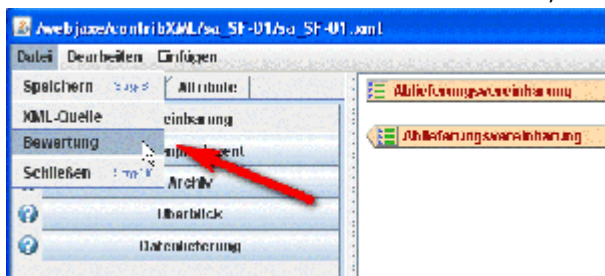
/webjaxe/contribXML/sa_SH-01/sa_SH-01.xml

Datei Bearbeiten Einfügen

Speichern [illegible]

XML-Quelle

Bewertung

Schließen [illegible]

Attribute

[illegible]einbarung

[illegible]ment

Archiv

Überblick

Datenlieferung

Ablieferungsvereinbarung

Ablieferungsvereinbarung